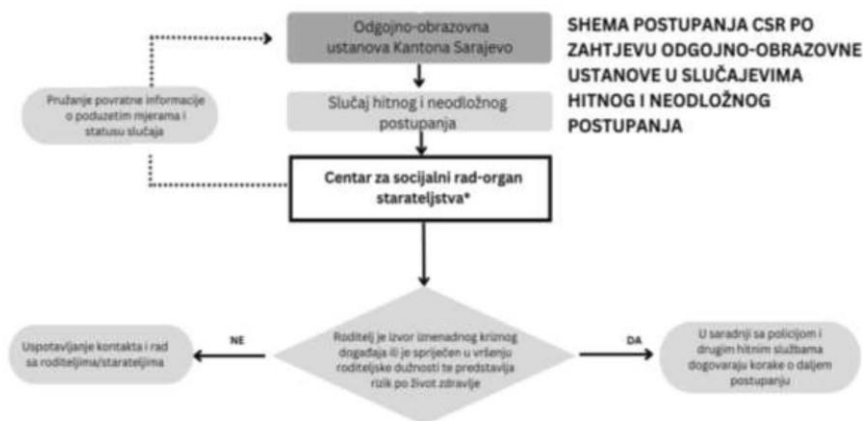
SHEMA POSTUPANJA CSR PO ZAHTJEVU ODGOJNO-OBRAZOVNE USTANOVE U SLUČAJEVIMA HITNOG I NEODLOŽNOG POSTUPANJA

Odgojno-obrazovna ustanova Kantona Sarajevo

Pružanje povratne informacije o poduzetim mjerama i statusu slučaja

Slučaj hitnog i neodložnog postupanja

Centar za socijalni rad-organ starateljstva*

Roditelj je izvor iznenadnog kriznog događaja ili je spriječen u vršenju roditeljske dužnosti te predstavlja rizik po život zdravlje

NE

Uspotavljanje kontakta i rad sa roditeljima/starateljima

DA

U saradnji sa policijom i drugim hitnim službama dogovaraju korake o daljem postupanju